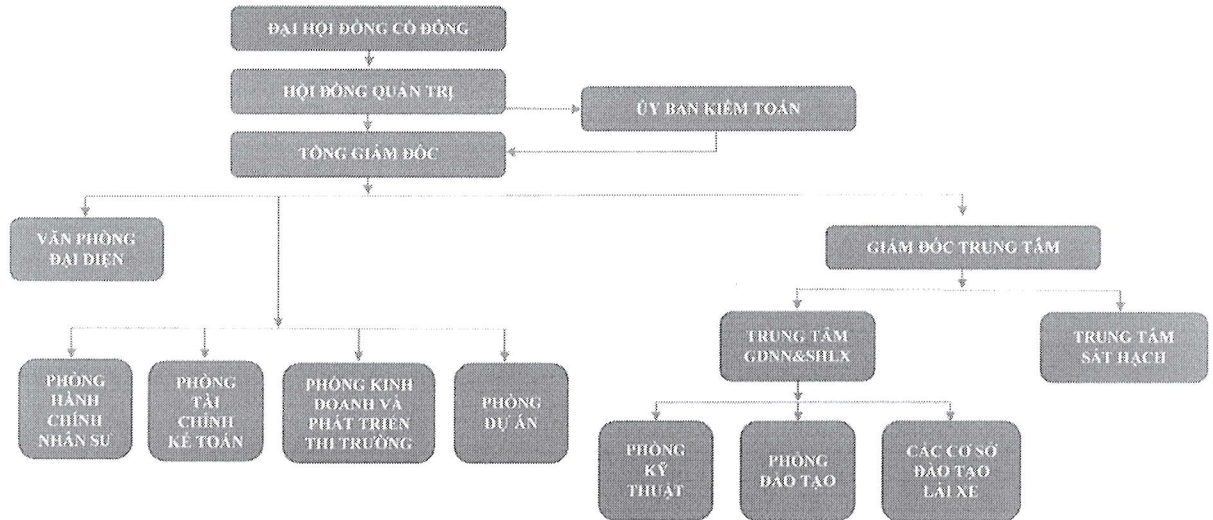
ĐẠI HỘI ĐỒNG CỔ ĐÔNG

HỘI ĐỒNG QUẢN TRỊ

ỦY BAN KIỂM TOÁN

TỔNG GIÁM ĐỐC

VĂN PHÒNG ĐẠI DIỆN

GIÁM ĐỐC TRUNG TÂM

PHÒNG HÀNH CHÍNH NHÂN SỰ

PHÒNG TÀI CHÍNH KẾ TOÁN

PHÒNG KINH DOANH VÀ PHÁT TRIỂN THỊ TRƯỜNG

PHÒNG DỰ ÁN

TRUNG TÂM GDNN&SHLX

TRUNG TÂM SÁT HẠCH

PHÒNG KỸ THUẬT

PHÒNG ĐÀO TẠO

CÁC CƠ SỞ ĐÀO TẠO LÁI XE